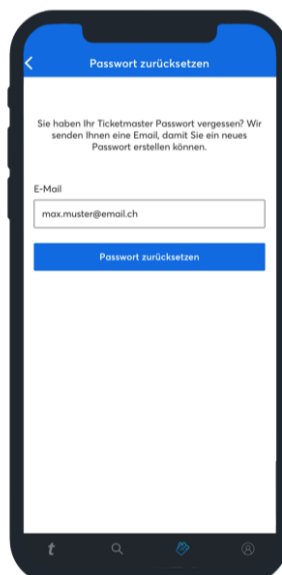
Passwort zurücksetzen

Sie haben Ihr Ticketmaster Passwort vergessen? Wir senden Ihnen eine Email, damit Sie ein neues Passwort erstellen können.

E-Mail

max.muster@email.ch

Passwort zurücksetzen

t